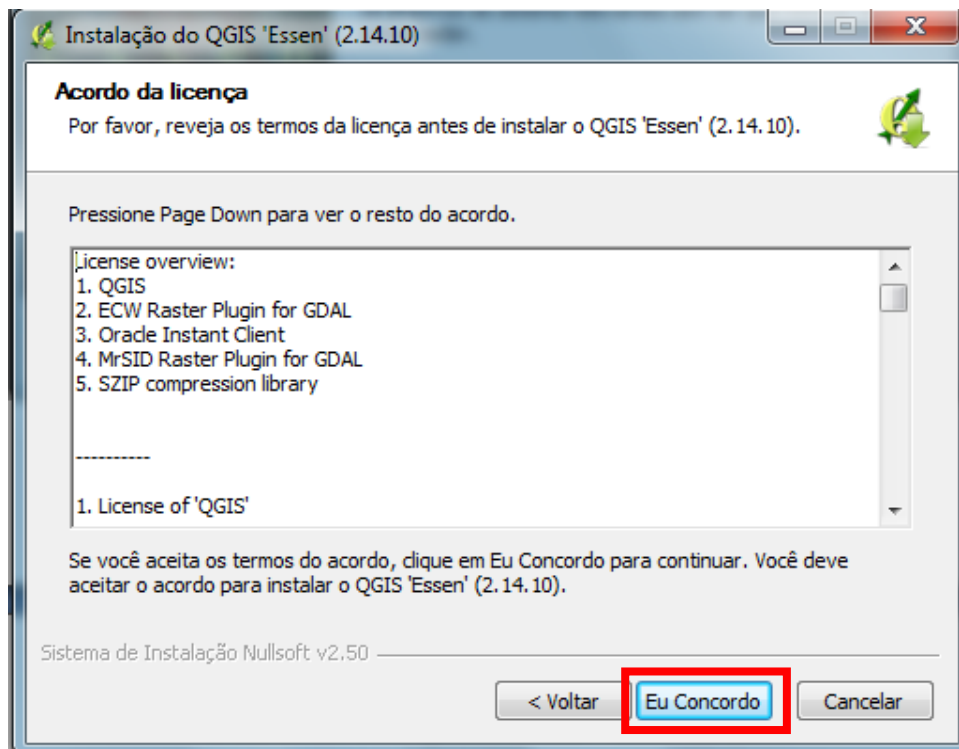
Instalação do QGIS 'Essen' (2.14.10)

Acordo da licença
Por favor, reveja os termos da licença antes de instalar o QGIS 'Essen' (2.14.10).

Pressione Page Down para ver o resto do acordo.

License overview:
1. QGIS
2. ECW Raster Plugin for GDAL
3. Oracle Instant Client
4. MrSID Raster Plugin for GDAL
5. SZIP compression library

----------

1. License of 'QGIS'

Se você aceita os termos do acordo, clique em Eu Concordo para continuar. Você deve aceitar o acordo para instalar o QGIS 'Essen' (2.14.10).

Sistema de Instalação Nullsoft v2.50

< Voltar
Eu Concordo
Cancelar